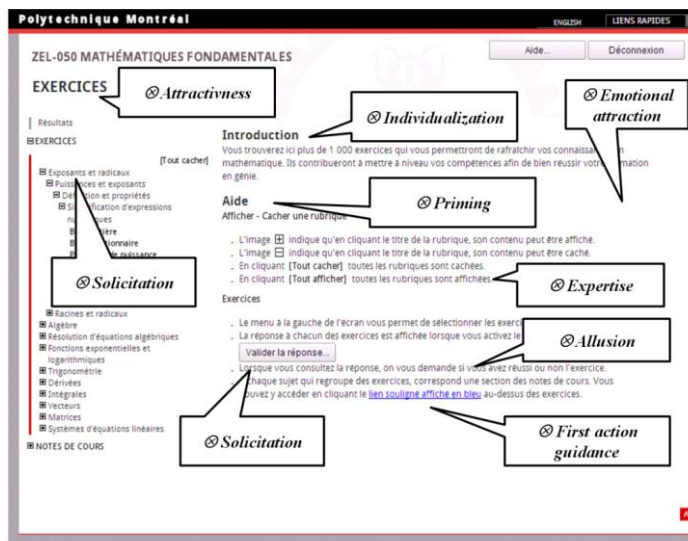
Polytechnique Montréal

ENGLISH

LIENS RAPIDES

ZEL-050 MATHÉMATIQUES FONDAMENTALES

Aide...

Déconnexion

EXERCICES

⊗ Attractivness

⊗ Individualization

⊗ Emotional attraction

Résultats

⊟ EXERCICES

[Tout cacher]

⊟ Exposants et radicaux

⊟ Puissances et exposants

⊟ Définition et propriétés

⊟ Simplification d'expressions numériques

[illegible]ière

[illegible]tionnaire

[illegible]e puissance

⊗ Solicitation

⊞ Racines et radicaux

⊞ Algèbre

⊞ Résolution d'équations algébriques

⊞ Fonctions exponentielles et logarithmiques

⊞ Trigonométrie

⊞ Dérivées

⊞ Intégrales

⊞ Vecteurs

⊞ Matrices

⊞ Systèmes d'équations linéaires

⊞ NOTES DE COURS

Introduction

Vous trouverez ici plus de 1 000 exercices qui vous permettront de rafraîchir vos connaissa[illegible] mathématique. Ils contribueront à mettre à niveau vos compétences afin de bien réussir votr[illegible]mation en génie.

Aide

⊗ Priming

Afficher - Cacher une rubrique

. L'image ⊞ indique qu'en cliquant le titre de la rubrique, son contenu peut être affiché.

. L'image ⊟ indique qu'en cliquant le titre de la rubrique, son contenu peut être caché.

. En cliquant [Tout cacher] toutes les rubriques sont cachées.

. En cliquant [Tout afficher] toutes les rubriques sont affichées.

⊗ Expertise

Exercices

. Le menu à la gauche de l'écran vous permet de sélectionner les exerc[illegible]

. La réponse à chacun des exercices est affichée lorsque vous activez le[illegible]

⊗ Allusion

Valider la réponse...

. Lorsque vous consultez la réponse, on vous demande si vous avez réussi ou non l'exercice.

. Chaque sujet qui regroupe des exercices, correspond une section des notes de cours. Vous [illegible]uvez y accéder en cliquant le lien souligné affiché en bleu au-dessus des exercices.

⊗ Solicitation

⊗ First action guidance